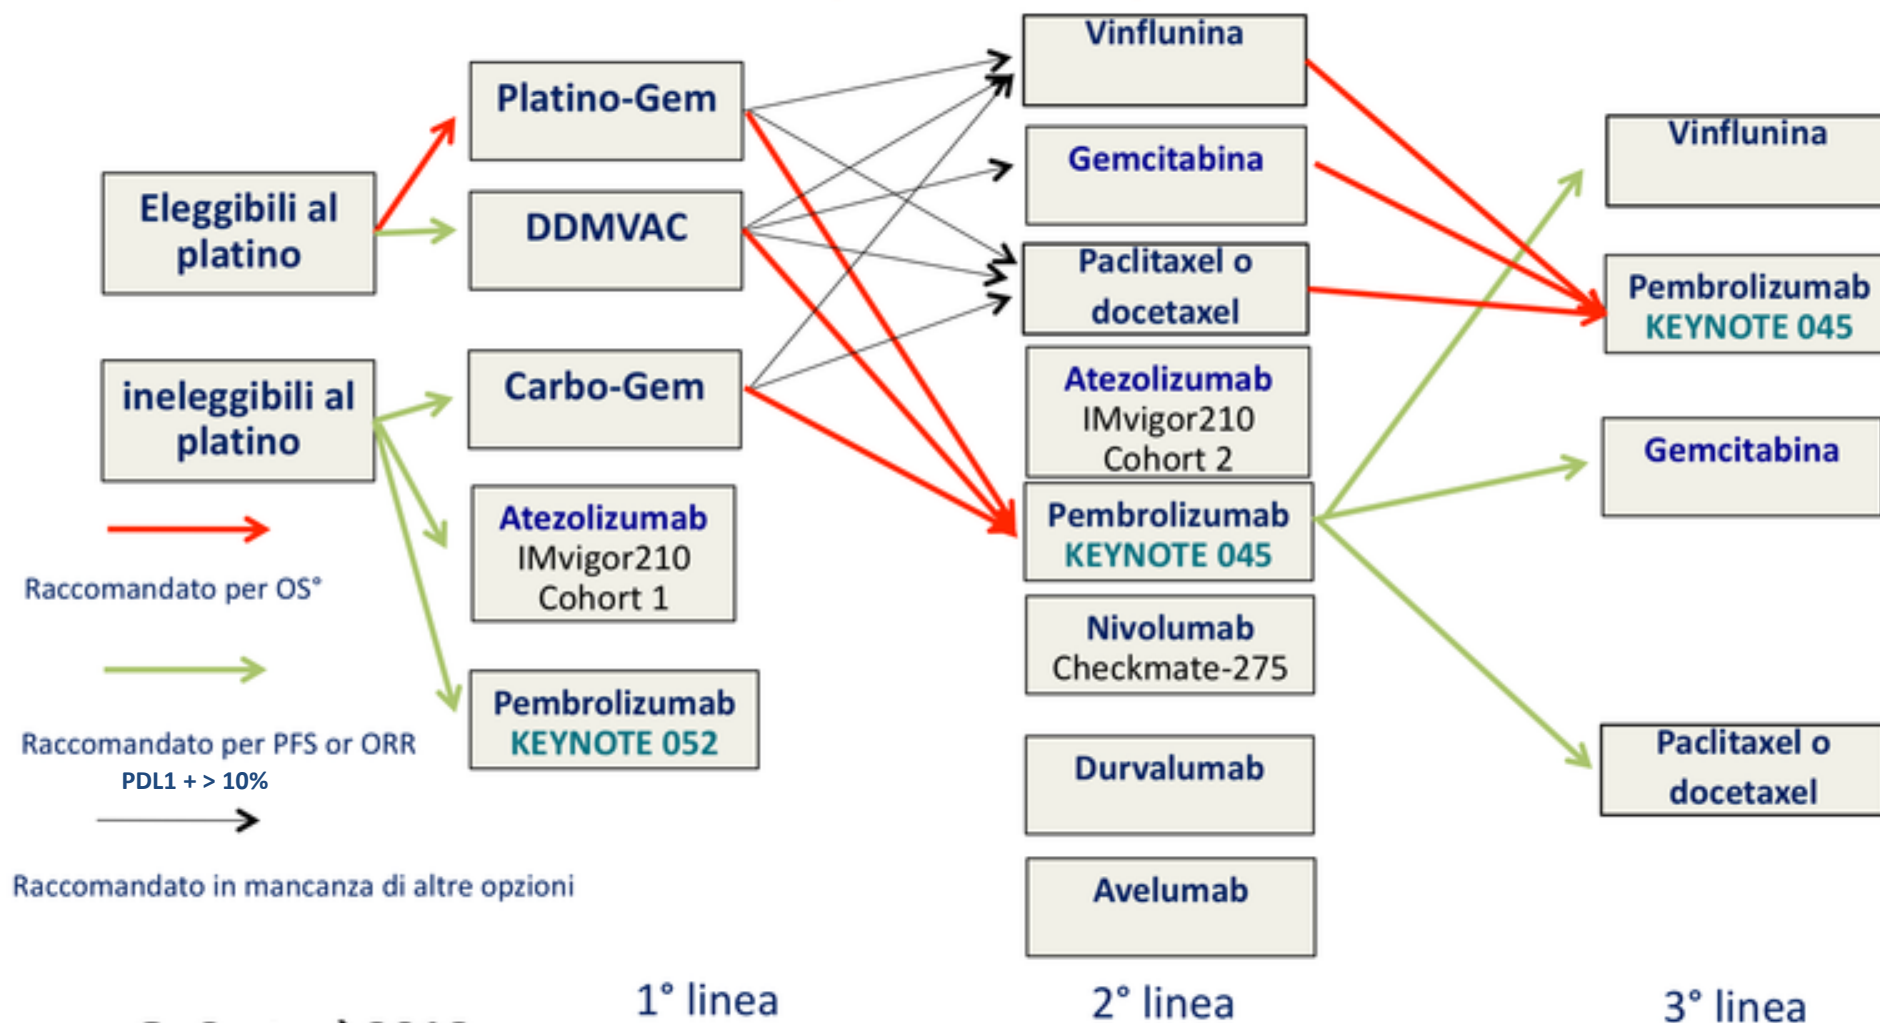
Eleggibili al platino

ineleggibili al platino

Raccomandato per OS°

Raccomandato per PFS or ORR
PDL1 + > 10%

Raccomandato in mancanza di altre opzioni

Platino-Gem

DDMVAC

Carbo-Gem

Atezolizumab
IMvigor210
Cohort 1

Pembrolizumab
KEYNOTE 052

1° linea

Vinflunina

Gemcitabina

Paclitaxel o docetaxel

Atezolizumab
IMvigor210
Cohort 2

Pembrolizumab
KEYNOTE 045

Nivolumab
Checkmate-275

Durvalumab

Avelumab

2° linea

Vinflunina

Pembrolizumab
KEYNOTE 045

Gemcitabina

Paclitaxel o docetaxel

3° linea

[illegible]